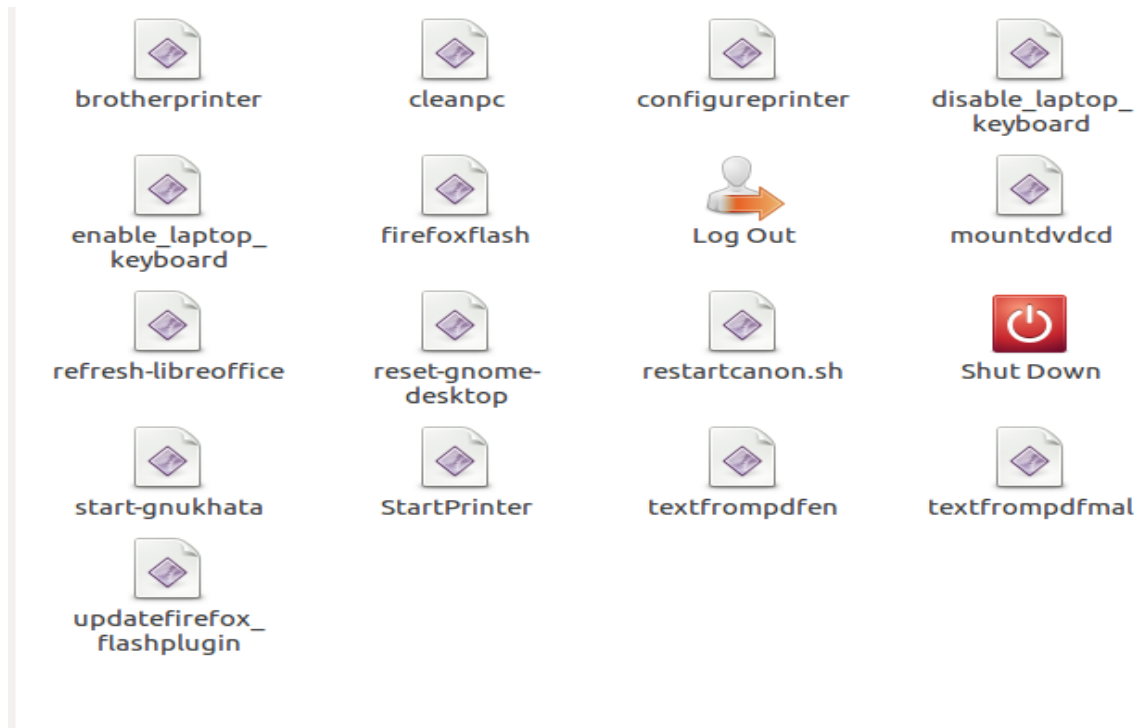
brotherprinter

cleanpc

configureprinter

disable_laptop_keyboard

enable_laptop_keyboard

firefoxflash

Log Out

mountdvdcd

refresh-libreoffice

reset-gnome-desktop

restartcanon.sh

Shut Down

start-gnukhata

StartPrinter

textfrompdfen

textfrompdfmal

updatefirefox_flashplugin